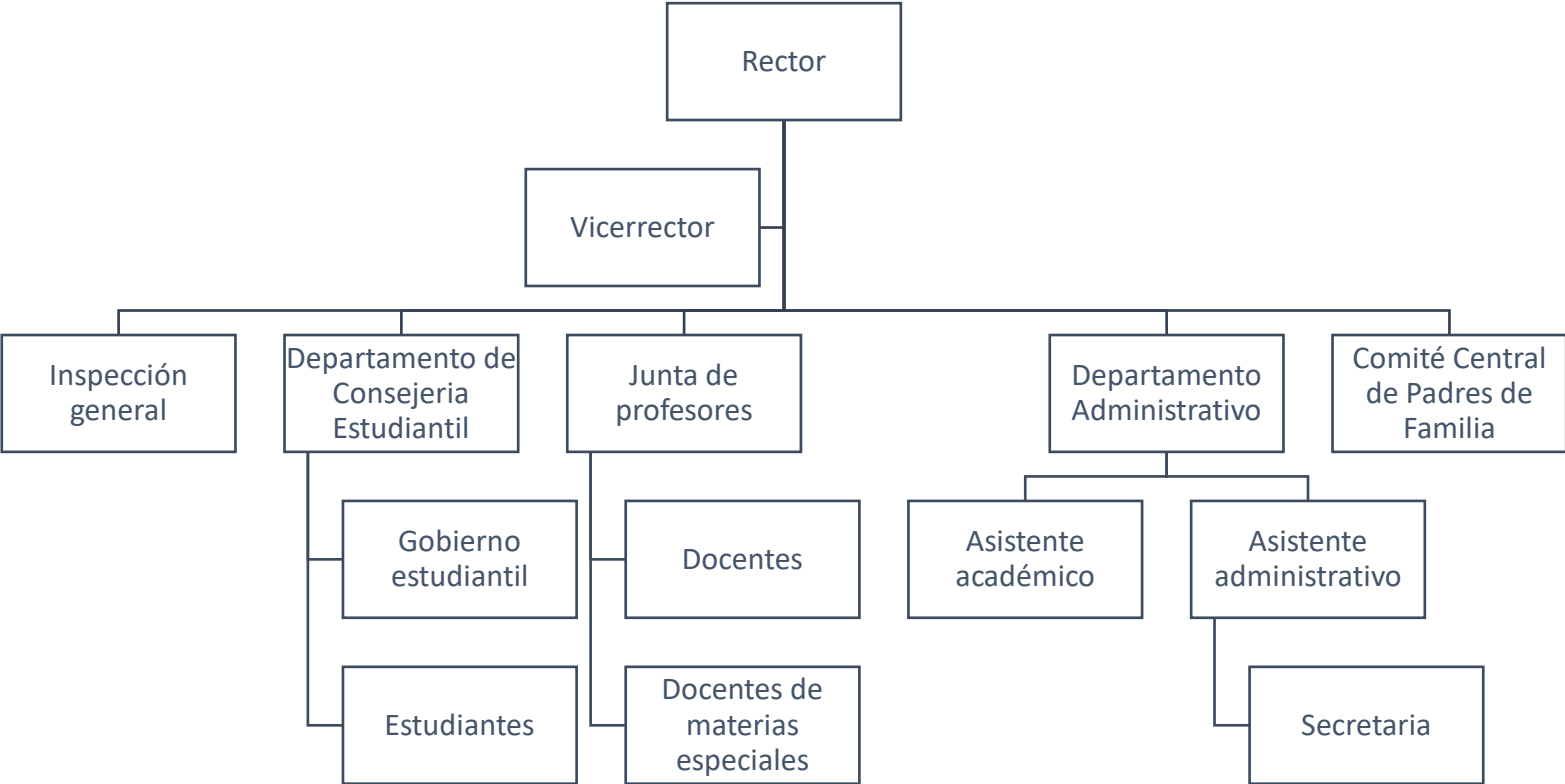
Rector

Vicerrector

Inspección general

Departamento de Consejeria Estudiantil

Gobierno estudiantil

Estudiantes

Junta de profesores

Docentes

Docentes de materias especiales

Departamento Administrativo

Asistente académico

Asistente administrativo

Secretaria

Comité Central de Padres de Familia